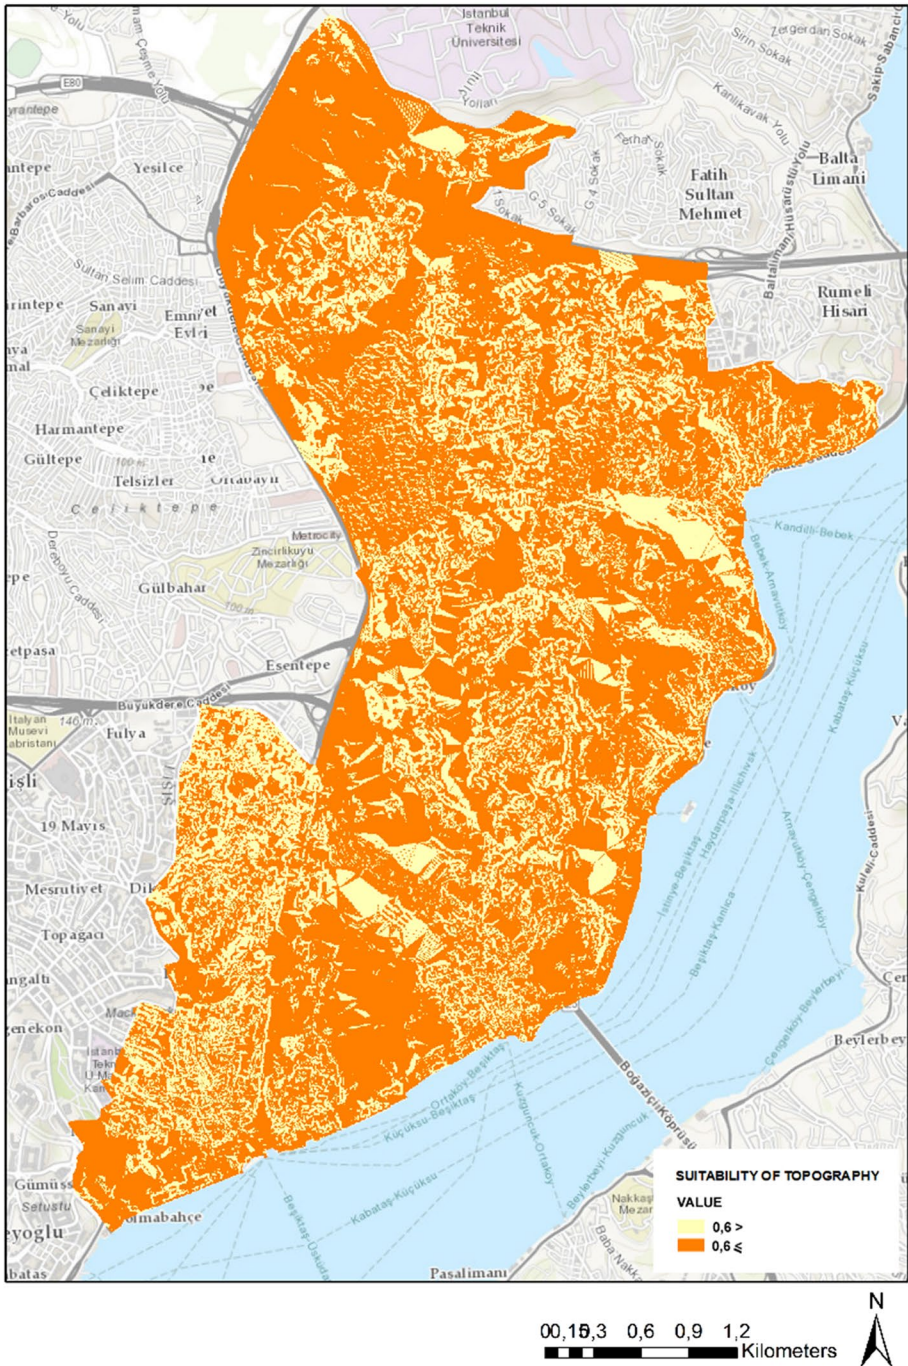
-Yolu
İstanbul Teknik Üniversitesi
Zergerdan Sokak
Sirin Sokak
Sakıp Sabancı
E80
Çeşme Yolu
Yolları
Kanlıkavak Sokak
yrantepe
Fetha Sokak
ntepe
Yesilce
Fatih Sultan Mehmet
Balta Limanı
Barbaros Caddesi
G 5 Sokak
G 4 Sokak
Sultan Selim Caddesi
Baltalimanı Hisarüstü Yolu
rintepe
Sanayi
Rumeli Hisarı
Sanayi Mezarlığı
Emni Evleri
Büyükdere Caddesi
Çeliktepe
Harmantepe
Gültepe
Telsizler
Ortabayır
Çeliktepe
Metrocity
Zincirlikuyu Mezarlığı
Kandilli-Bebek
Derebovu Caddesi
Gülbahar
Bebek-Arnavutköy
etpaşa
Esentepe
Büyükdere Caddesi
İtalyan Musevi Mezarlığı
Fulya
Kabataş-Küçüksu
şişli
19 Mayıs
Mesrutiyet
Topagacı
İstinye-Beşiktaş
Haydarpaşa-İlichivak
Arnavutköy-Çengelköy
Beşiktaş-Kanlıca
angaltı
genekon
Çengelköy-Beylerbeyi
Kuleli Caddesi
Beylerbeyi
Boğaziçi Köprüsü
Ortaköy-Beşiktaş
Küçüksu-Beşiktaş
Kuzguncuk-Ortaköy
Beylerbeyi-Kuzguncuk
Kabataş-Küçüksu
Beşiktaş-Üsküdar
Gümüş
Setüstü
eyoglu
Dolmabahçe
Nakkaş Mezarı
Baba Nakkaş
Pasalimanı
SUITABILITY OF TOPOGRAPHY
VALUE
0,6 >
0,6 ≤
N
0 0,15 0,3 0,6 0,9 1,2 Kilometers